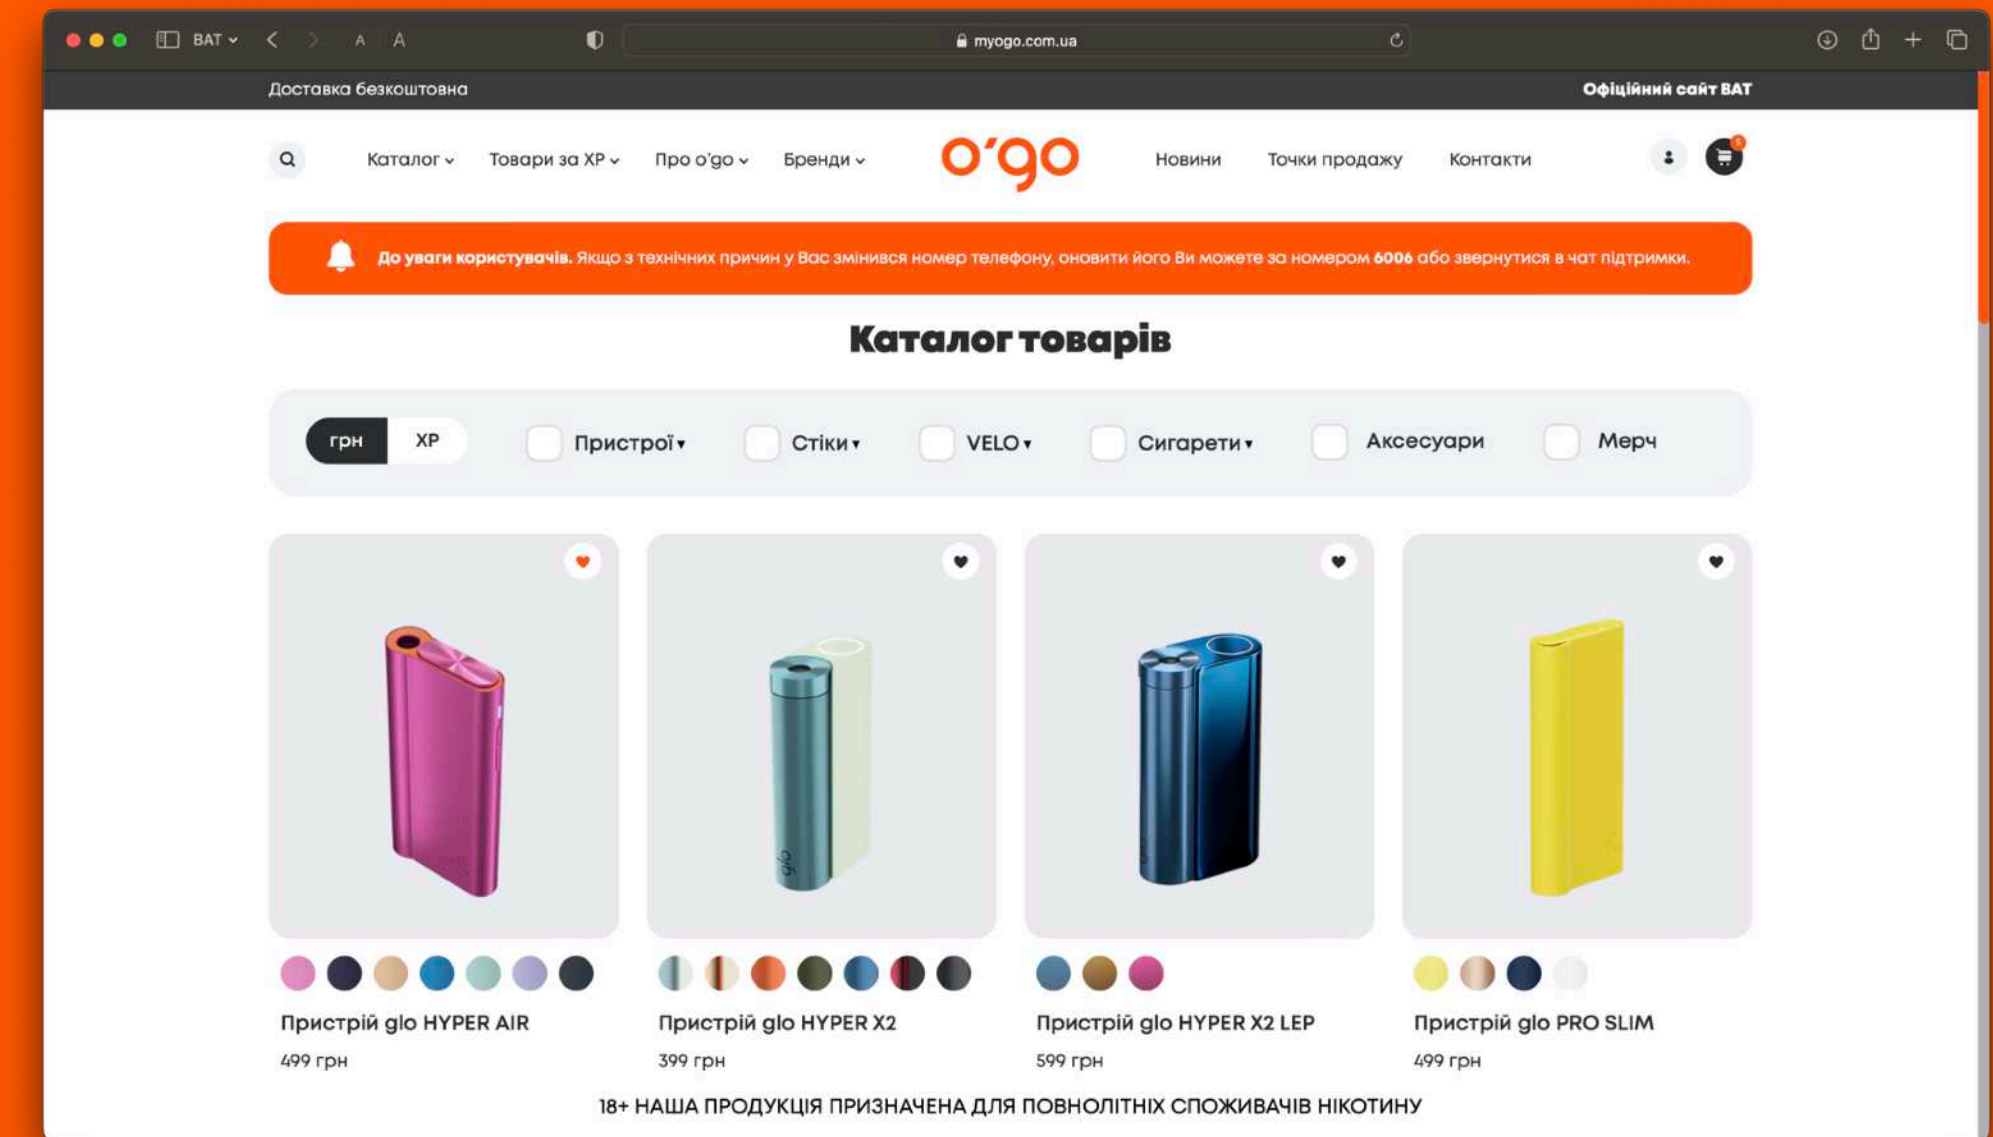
BAT
A A
myogo.com.ua

Доставка безкоштовна
Офіційний сайт BAT

Каталог Товари за XP Про о'go Бренди
o'go
Новини Точки продажу Контакти

До уваги користувачів. Якщо з технічних причин у Вас змінився номер телефону, оновити його Ви можете за номером 6006 або звернутися в чат підтримки.

Каталог товарів

грн XP
Пристрої
Стіки
VELO
Сигарети
Аксесуари
Мерч

Пристрій glo HYPER AIR
499 грн

Пристрій glo HYPER X2
399 грн

Пристрій glo HYPER X2 LEP
599 грн

Пристрій glo PRO SLIM
499 грн

18+ НАША ПРОДУКЦІЯ ПРИЗНАЧЕНА ДЛЯ ПОВНОЛІТНІХ СПОЖИВАЧІВ НІКОТИНУ